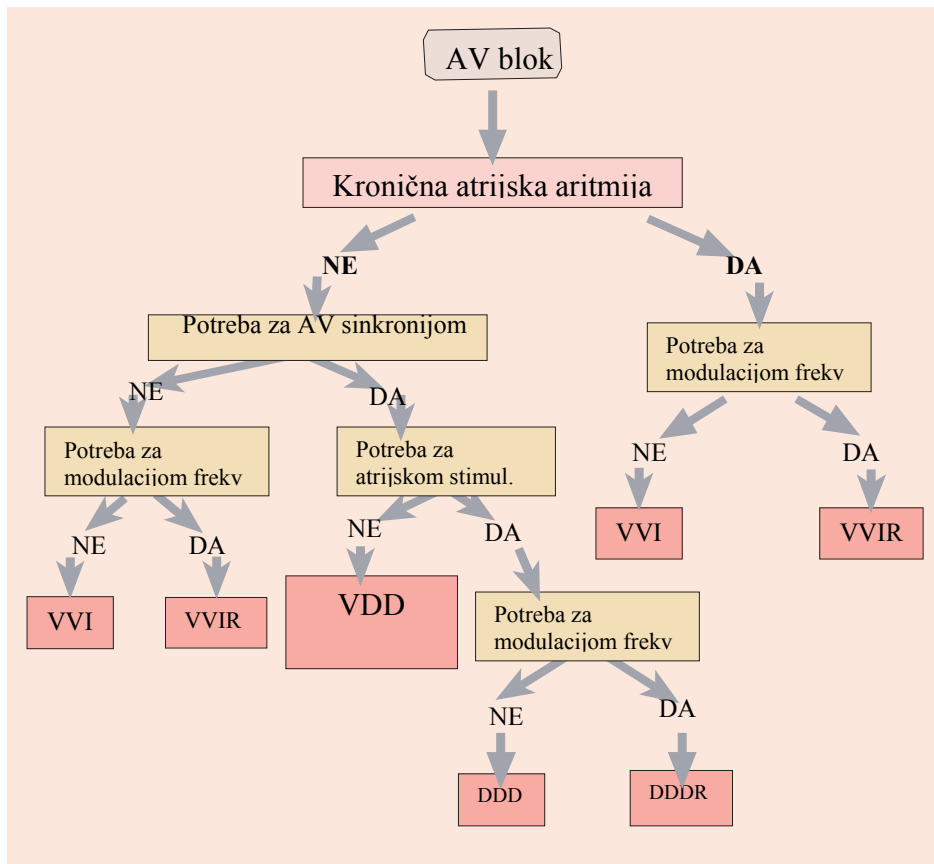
AV blok

Kronična atrijska aritmija

NE

DA

Potreba za AV sinkronijom

Potreba za modulacijom frekv

NE

DA

VVI

VVIR

NE

DA

Potreba za modulacijom frekv

Potreba za atrijskom stimul.

NE

DA

VVI

VVIR

NE

DA

VDD

Potreba za modulacijom frekv

NE

DA

DDD

DDDR